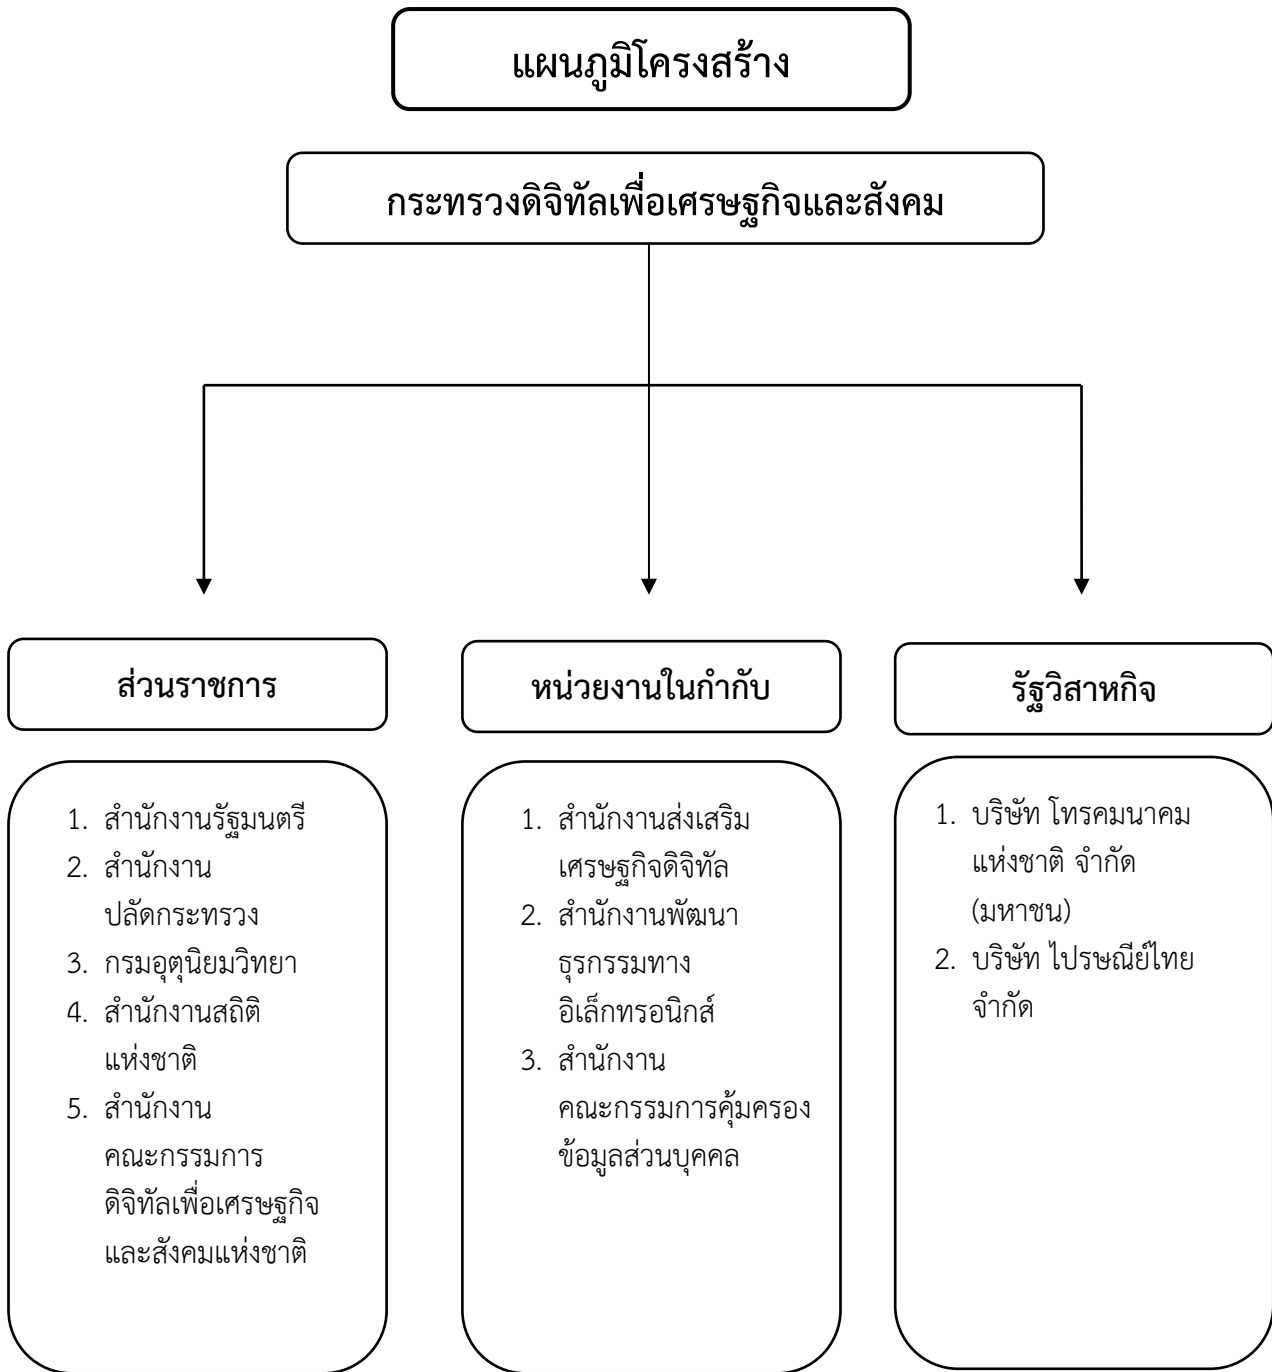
แผนภูมิโครงสร้าง

กระทรวงดิจิทัลเพื่อเศรษฐกิจและสังคม

ส่วนราชการ

1. สำนักงานรัฐมนตรี
2. สำนักงานปลัดกระทรวง
3. กรมอุตุนิยมวิทยา
4. สำนักงานสถิติแห่งชาติ
5. สำนักงานคณะกรรมการดิจิทัลเพื่อเศรษฐกิจและสังคมแห่งชาติ

หน่วยงานในกำกับ

1. สำนักงานส่งเสริมเศรษฐกิจดิจิทัล
2. สำนักงานพัฒนาธุรกรรมทางอิเล็กทรอนิกส์
3. สำนักงานคณะกรรมการคุ้มครองข้อมูลส่วนบุคคล

รัฐวิสาหกิจ

1. บริษัท โทรคมนาคมแห่งชาติ จำกัด (มหาชน)
2. บริษัท ไปรษณีย์ไทย จำกัด